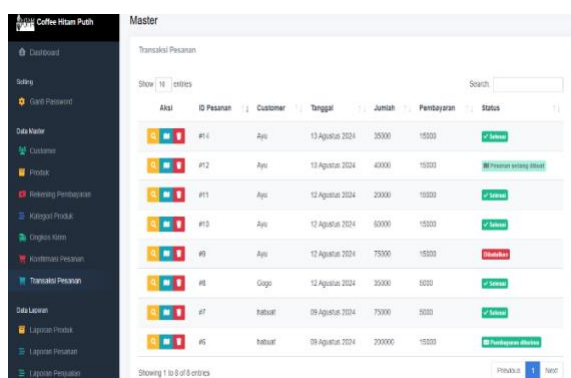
Coffee Hitam Putih

Dashboard

Seting

Ganti Password

Data Master

Customer

Produk

Rekening Pembayaran

Kategori Produk

Ongkos Kirim

Konfirmasi Pesanan

Transaksi Pesanan

Data Laporan

Laporan Produk

Laporan Pesanan

Laporan Penjualan

Master

Transaksi Pesanan

Show 10 entries

Search:

| Aksi | ID Pesanan | Customer | Tanggal | Jumlah | Pembayaran | Status |
|---|---|---|---|---|---|---|
| | #14 | Ayu | 13 Agustus 2024 | 35000 | 15000 | ✓ Selesai |
| | #12 | Ayu | 13 Agustus 2024 | 40000 | 15000 | Pesanan sedang dibuat |
| | #11 | Ayu | 12 Agustus 2024 | 20000 | 15000 | ✓ Selesai |
| | #13 | Ayu | 12 Agustus 2024 | 50000 | 15000 | ✓ Selesai |
| | #9 | Ayu | 12 Agustus 2024 | 75000 | 15000 | Dibatalkan |
| | #8 | Gogo | 12 Agustus 2024 | 35000 | 5000 | ✓ Selesai |
| | #7 | habuat | 09 Agustus 2024 | 75000 | 5000 | ✓ Selesai |
| | #6 | habuat | 09 Agustus 2024 | 200000 | 15000 | Pembayaran diterima |

Showing 1 to 8 of 8 entries

Previous 1 Next